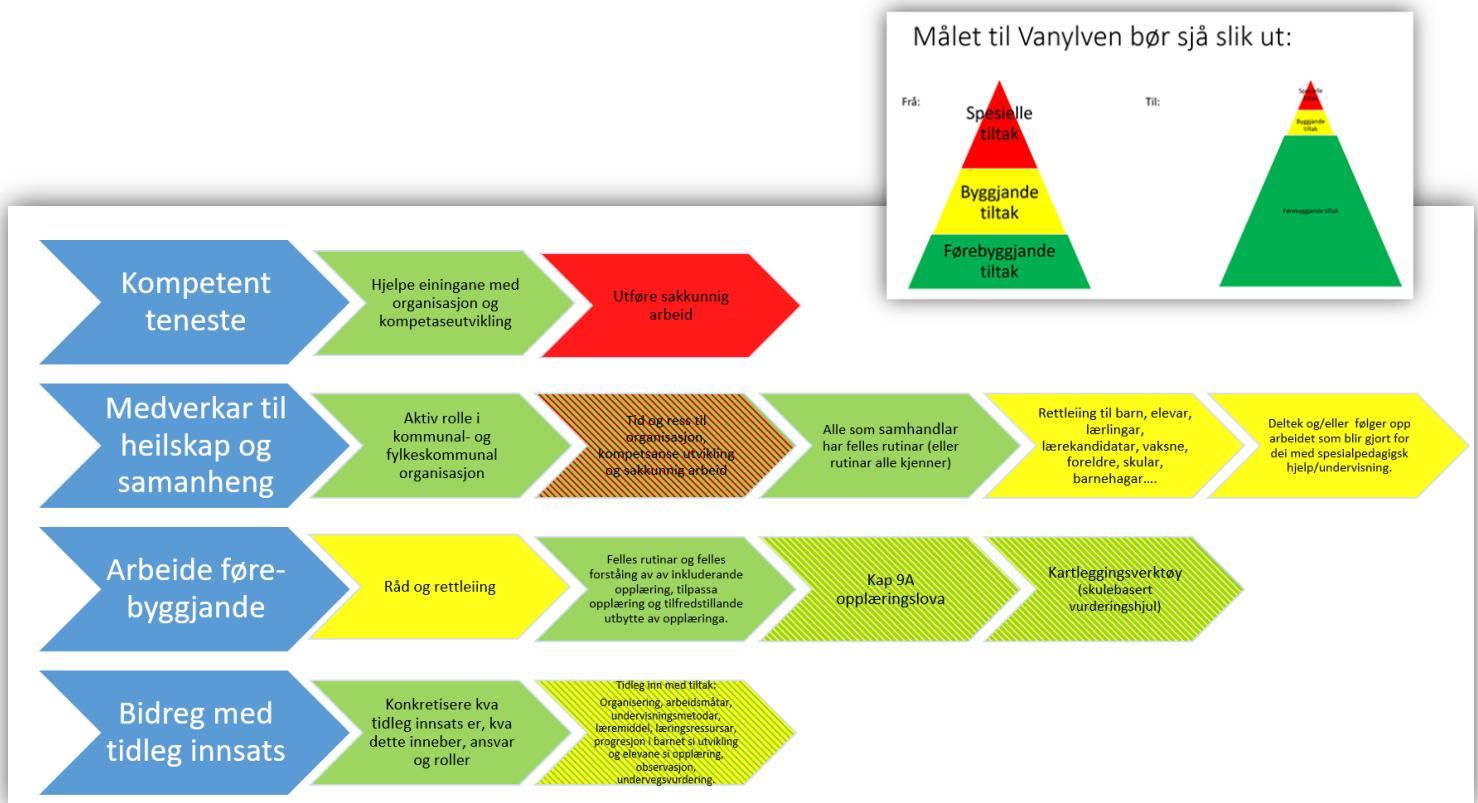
Målet til Vanylven bør sjå slik ut:

Frå:

Spesielle tiltak

Byggjande tiltak

Førebyggjande tiltak

Til:

Spesielle tiltak

Byggjande tiltak

Førebyggjande tiltak

Kompetent teneste

Hjelpe einingane med organisasjon og kompetaseutvikling

Utføre sakkunnig arbeid

Medverkar til heilskap og samanheng

Aktiv rolle i kommunal- og fylkeskommunal organisasjon

Tid og ress til organisasjon, kompetsanse utvikling og sakkunnig arbeid

Alle som samhandlar har felles rutinar (eller rutinar alle kjenner)

Rettleiing til barn, elevar, lærlingar, lærekandidatar, vaksne, foreldre, skular, barnehagar….

Deltek og/eller følger opp arbeidet som blir gjort for dei med spesialpedagigsk hjelp/undervisning.

Arbeide førebyggjande

Råd og rettleiing

Felles rutinar og felles forståing av av inkluderande opplæring, tilpassa opplæring og tilfredstillande utbytte av opplæringa.

Kap 9A opplæringslova

Kartleggingsverktøy (skulebasert vurderingshjul)

Bidreg med tidleg innsats

Konkretisere kva tidleg innsats er, kva dette inneber, ansvar og roller

Tidleg inn med tiltak: Organisering, arbeidsmåtar, undervisningsmetodar, læremiddel, læringsressursar, progresjon i barnet si utvikling og elevane si opplæring, observasjon, undervegsvurdering.